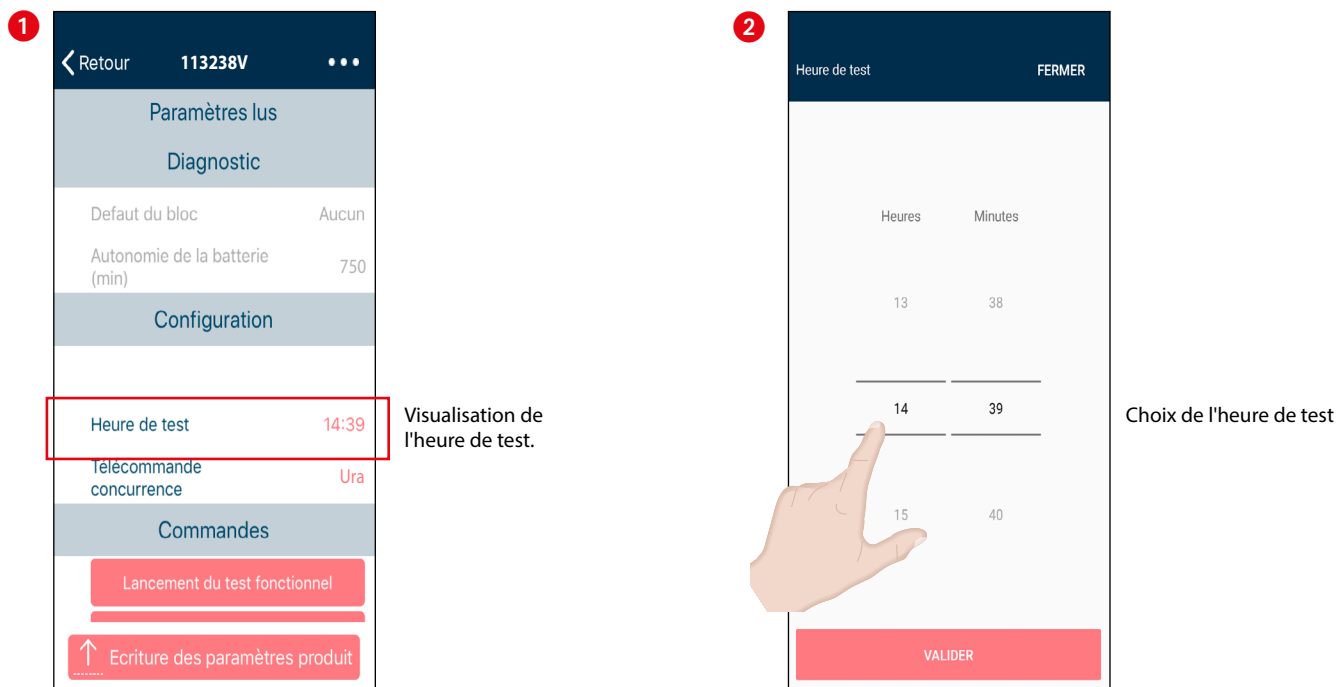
1

Retour 113238V •••

Paramètres lus

Diagnostic

Defaut du bloc Aucun

Autonomie de la batterie (min) 750

Configuration

Heure de test 14:39

Télécommande concurrence Ura

Commandes

Lancement du test fonctionnel

Ecriture des paramètres produit

Visualisation de l'heure de test.

2

Heure de test FERMER

Heures Minutes

13 38

14 39

15 40

VALIDER

Choix de l'heure de test